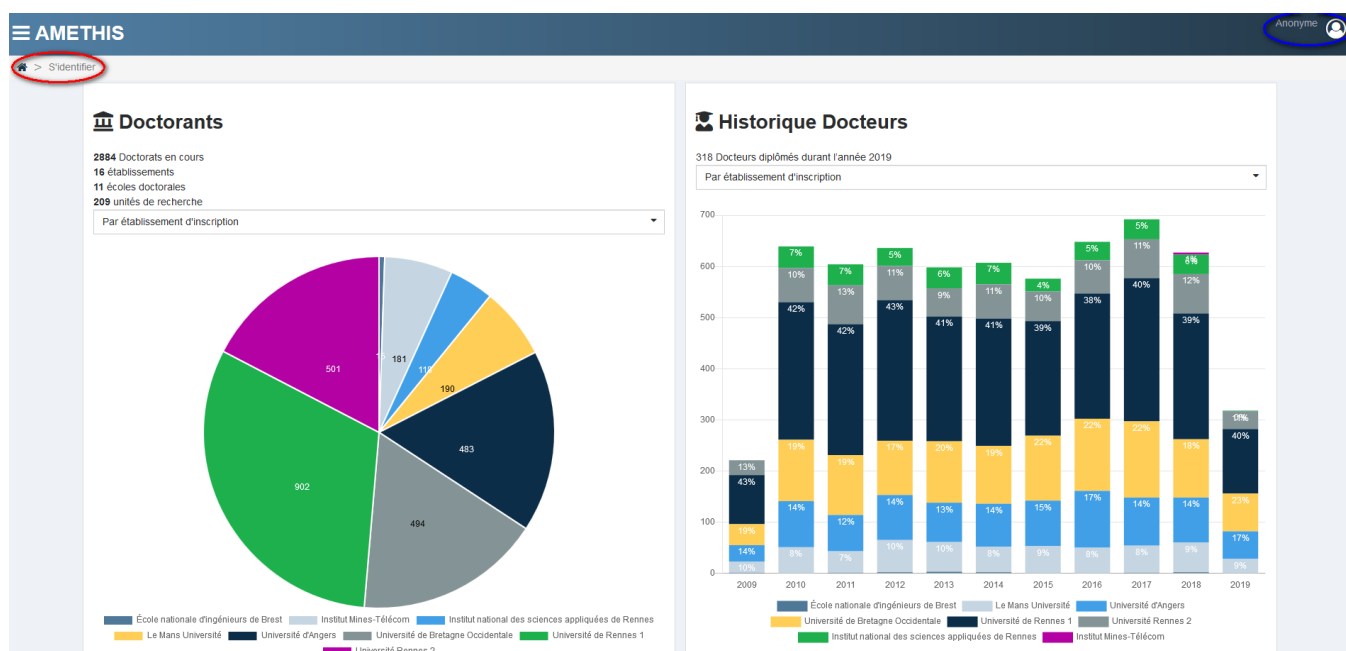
≡ AMETHIS

Anonyme

> S'identifier

Doctorants

2884 Doctorats en cours
16 établissements
11 écoles doctorales
209 unités de recherche

Par établissement d'inscription

501
1
181
11
190
483
494
902

École nationale d'ingénieurs de Brest
Institut Mines-Télécom
Institut national des sciences appliquées de Rennes
Le Mans Université
Université d'Angers
Université de Bretagne Occidentale
Université de Rennes 1
Université Rennes 2

Historique Docteurs

318 Docteurs diplômés durant l'année 2019

Par établissement d'inscription

700
600
500
400
300
200
100
0

| 2009 | 2010 | 2011 | 2012 | 2013 | 2014 | 2015 | 2016 | 2017 | 2018 | 2019 |
|---|---|---|---|---|---|---|---|---|---|---|
| 13% | 7% | 7% | 5% | 6% | 7% | 4% | 5% | 5% | 6% | 0% |
| 43% | 10% | 13% | 11% | 9% | 11% | 10% | 10% | 11% | 12% | 40% |
| 19% | 42% | 42% | 43% | 41% | 41% | 39% | 38% | 40% | 39% | 23% |
| 14% | 19% | 19% | 17% | 20% | 19% | 22% | 22% | 22% | 18% | 17% |
| 10% | 14% | 12% | 14% | 13% | 14% | 15% | 17% | 14% | 14% | 9% |
| | 8% | 7% | 10% | 10% | 8% | 9% | 8% | 8% | 9% | |

École nationale d'ingénieurs de Brest
Le Mans Université
Université d'Angers
Université de Bretagne Occidentale
Université de Rennes 1
Université Rennes 2
Institut national des sciences appliquées de Rennes
Institut Mines-Télécom